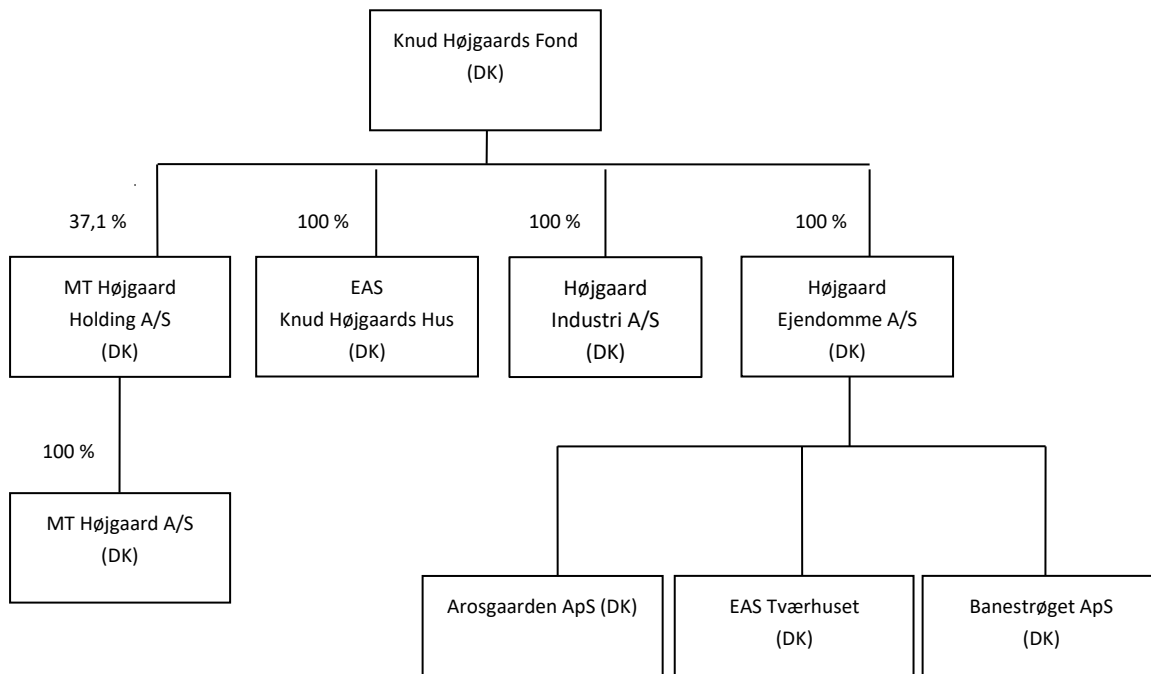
Knud Højgaards Fond
(DK)

37,1 %

100 %

100 %

100 %

MT Højgaard
Holding A/S
(DK)

EAS
Knud Højgaards Hus
(DK)

Højgaard
Industri A/S
(DK)

Højgaard
Ejendomme A/S
(DK)

100 %

MT Højgaard A/S
(DK)

Arosgaarden ApS (DK)

EAS Tværhuset
(DK)

Banestrøget ApS
(DK)